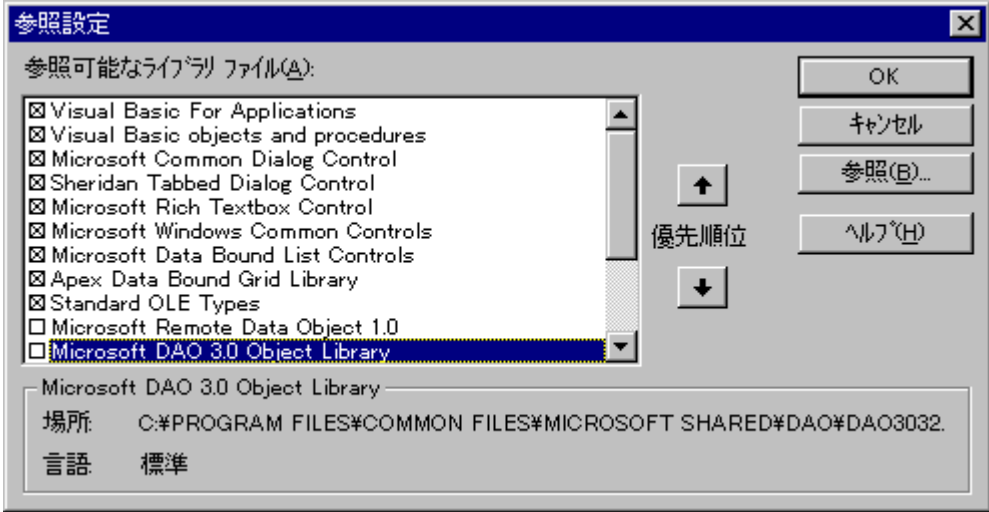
参照設定

参照可能なライブラリ ファイル(A):

☒ Visual Basic For Applications
☒ Visual Basic objects and procedures
☒ Microsoft Common Dialog Control
☒ Sheridan Tabbed Dialog Control
☒ Microsoft Rich Textbox Control
☒ Microsoft Windows Common Controls
☒ Microsoft Data Bound List Controls
☒ Apex Data Bound Grid Library
☒ Standard OLE Types
☐ Microsoft Remote Data Object 1.0
☐ Microsoft DAO 3.0 Object Library

優先順位

OK
キャンセル
参照(B)...
ヘルプ(H)

Microsoft DAO 3.0 Object Library
場所: C:¥PROGRAM FILES¥COMMON FILES¥MICROSOFT SHARED¥DAO¥DAO3032.
言語: 標準